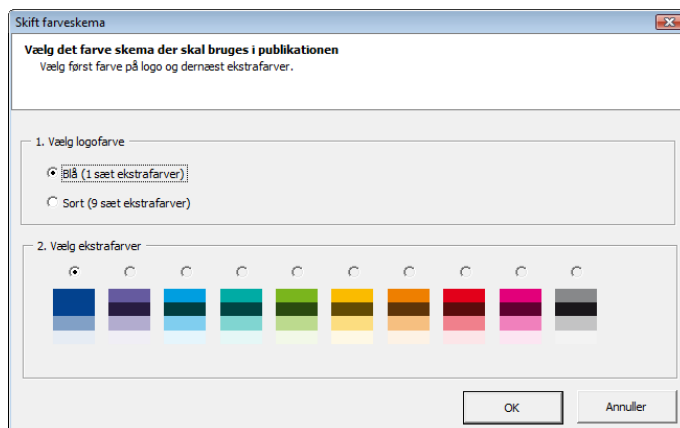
Skift farveskema

Vælg det farve skema der skal bruges i publikationen
Vælg først farve på logo og dernæst ekstrafarver.

1. Vælg logofarve

Blå (1 sæt ekstrafarver)

Sort (9 sæt ekstrafarver)

2. Vælg ekstrafarver

OK

Annuller